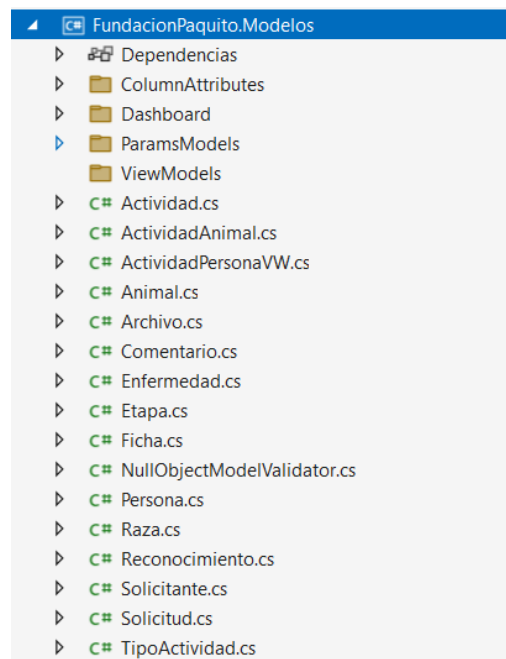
C# FundacionPaquito.Modelos
Dependencias
ColumnAttributes
Dashboard
ParamsModels
ViewModels
C# Actividad.cs
C# ActividadAnimal.cs
C# ActividadPersonaVW.cs
C# Animal.cs
C# Archivo.cs
C# Comentario.cs
C# Enfermedad.cs
C# Etapa.cs
C# Ficha.cs
C# NullObjectModelValidator.cs
C# Persona.cs
C# Raza.cs
C# Reconocimiento.cs
C# Solicitante.cs
C# Solicitud.cs
C# TipoActividad.cs